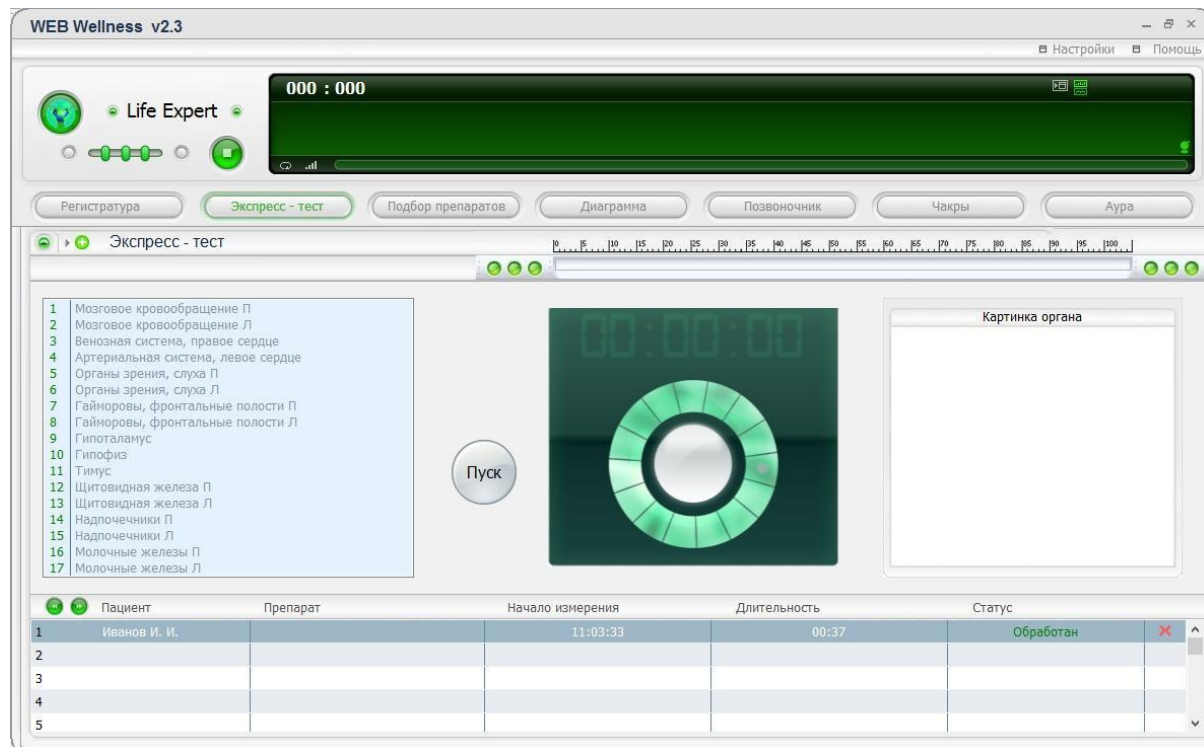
WEB Wellness v2.3

Настройки Помощь

Life Expert

000 : 000

Регистратура
Экспресс - тест
Подбор препаратов
Диаграмма
Позвоночник
Чакры
Аура

Экспресс - тест

0 5 10 15 20 25 30 35 40 45 50 55 60 65 70 75 80 85 90 95 100

1 Мозговое кровообращение П
2 Мозговое кровообращение Л
3 Венозная система, правое сердце
4 Артериальная система, левое сердце
5 Органы зрения, слуха П
6 Органы зрения, слуха Л
7 Гайморовы, фронтальные полости П
8 Гайморовы, фронтальные полости Л
9 Гипоталамус
10 Гипофиз
11 Тимус
12 Щитовидная железа П
13 Щитовидная железа Л
14 Надпочечники П
15 Надпочечники Л
16 Молочные железы П
17 Молочные железы Л

Пуск

00:00:00

Картинка органа

| | Пациент | Препарат | Начало измерения | Длительность | Статус |
|---|---|---|---|---|---|
| 1 | Иванов И. И. | | 11:03:33 | 00:37 | Обработан |
| 2 | | | | | |
| 3 | | | | | |
| 4 | | | | | |
| 5 | | | | | |